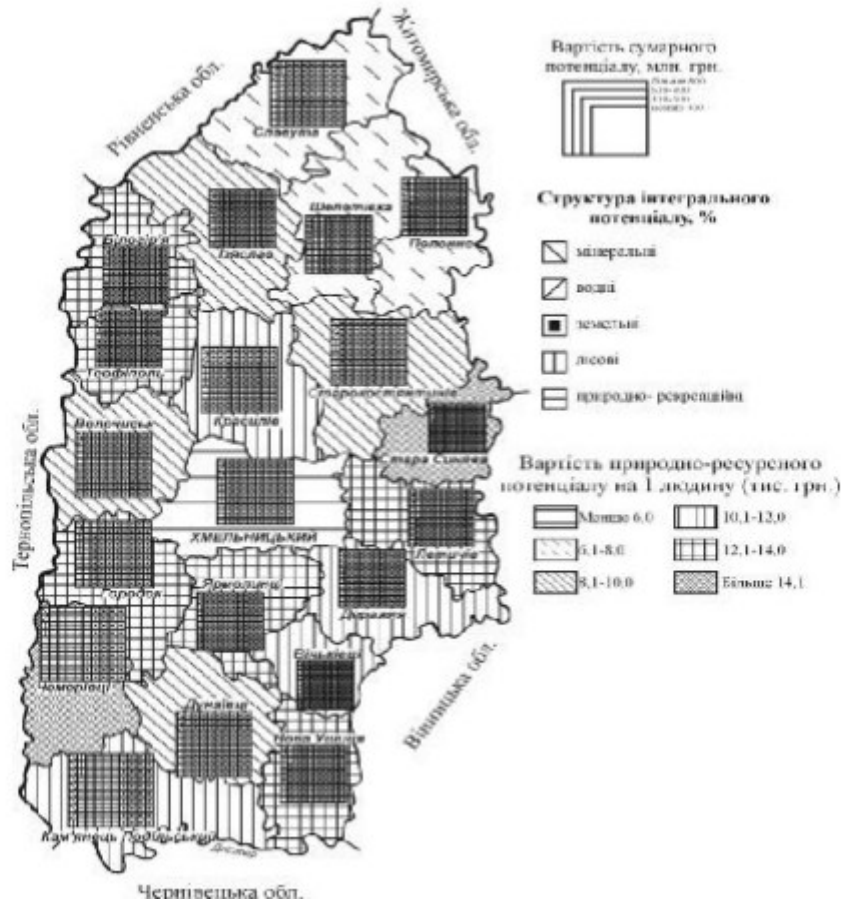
Вартість сумарного потенціалу, млн. грн.

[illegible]

Структура інтегрального потенціалу, %

мінеральні

водні

земельні

лісові

природно- рекреаційні

Вартість природно-ресурсного потенціалу на 1 людину (тис. грн.)

Менше 6,0

6,1-8,0

8,1-10,0

10,1-12,0

12,1-14,0

Більше 14,1

Житомирська обл.

Рівненська обл.

Славута

Ізяслав

Шепетівка

Полонне

Білогір'я

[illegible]

Теофіполь

Красилів

Старокостянтинів

Волочиськ

Стара Синява

Хмельницький

Летичів

Городок

Ярмолинці

Деражня

Чемерівці

Віньківці

Дунаївці

Нова Ушиця

Кам'янець-Подільський

Дністер

Тернопільська обл.

Вінницька обл.

Чернівецька обл.